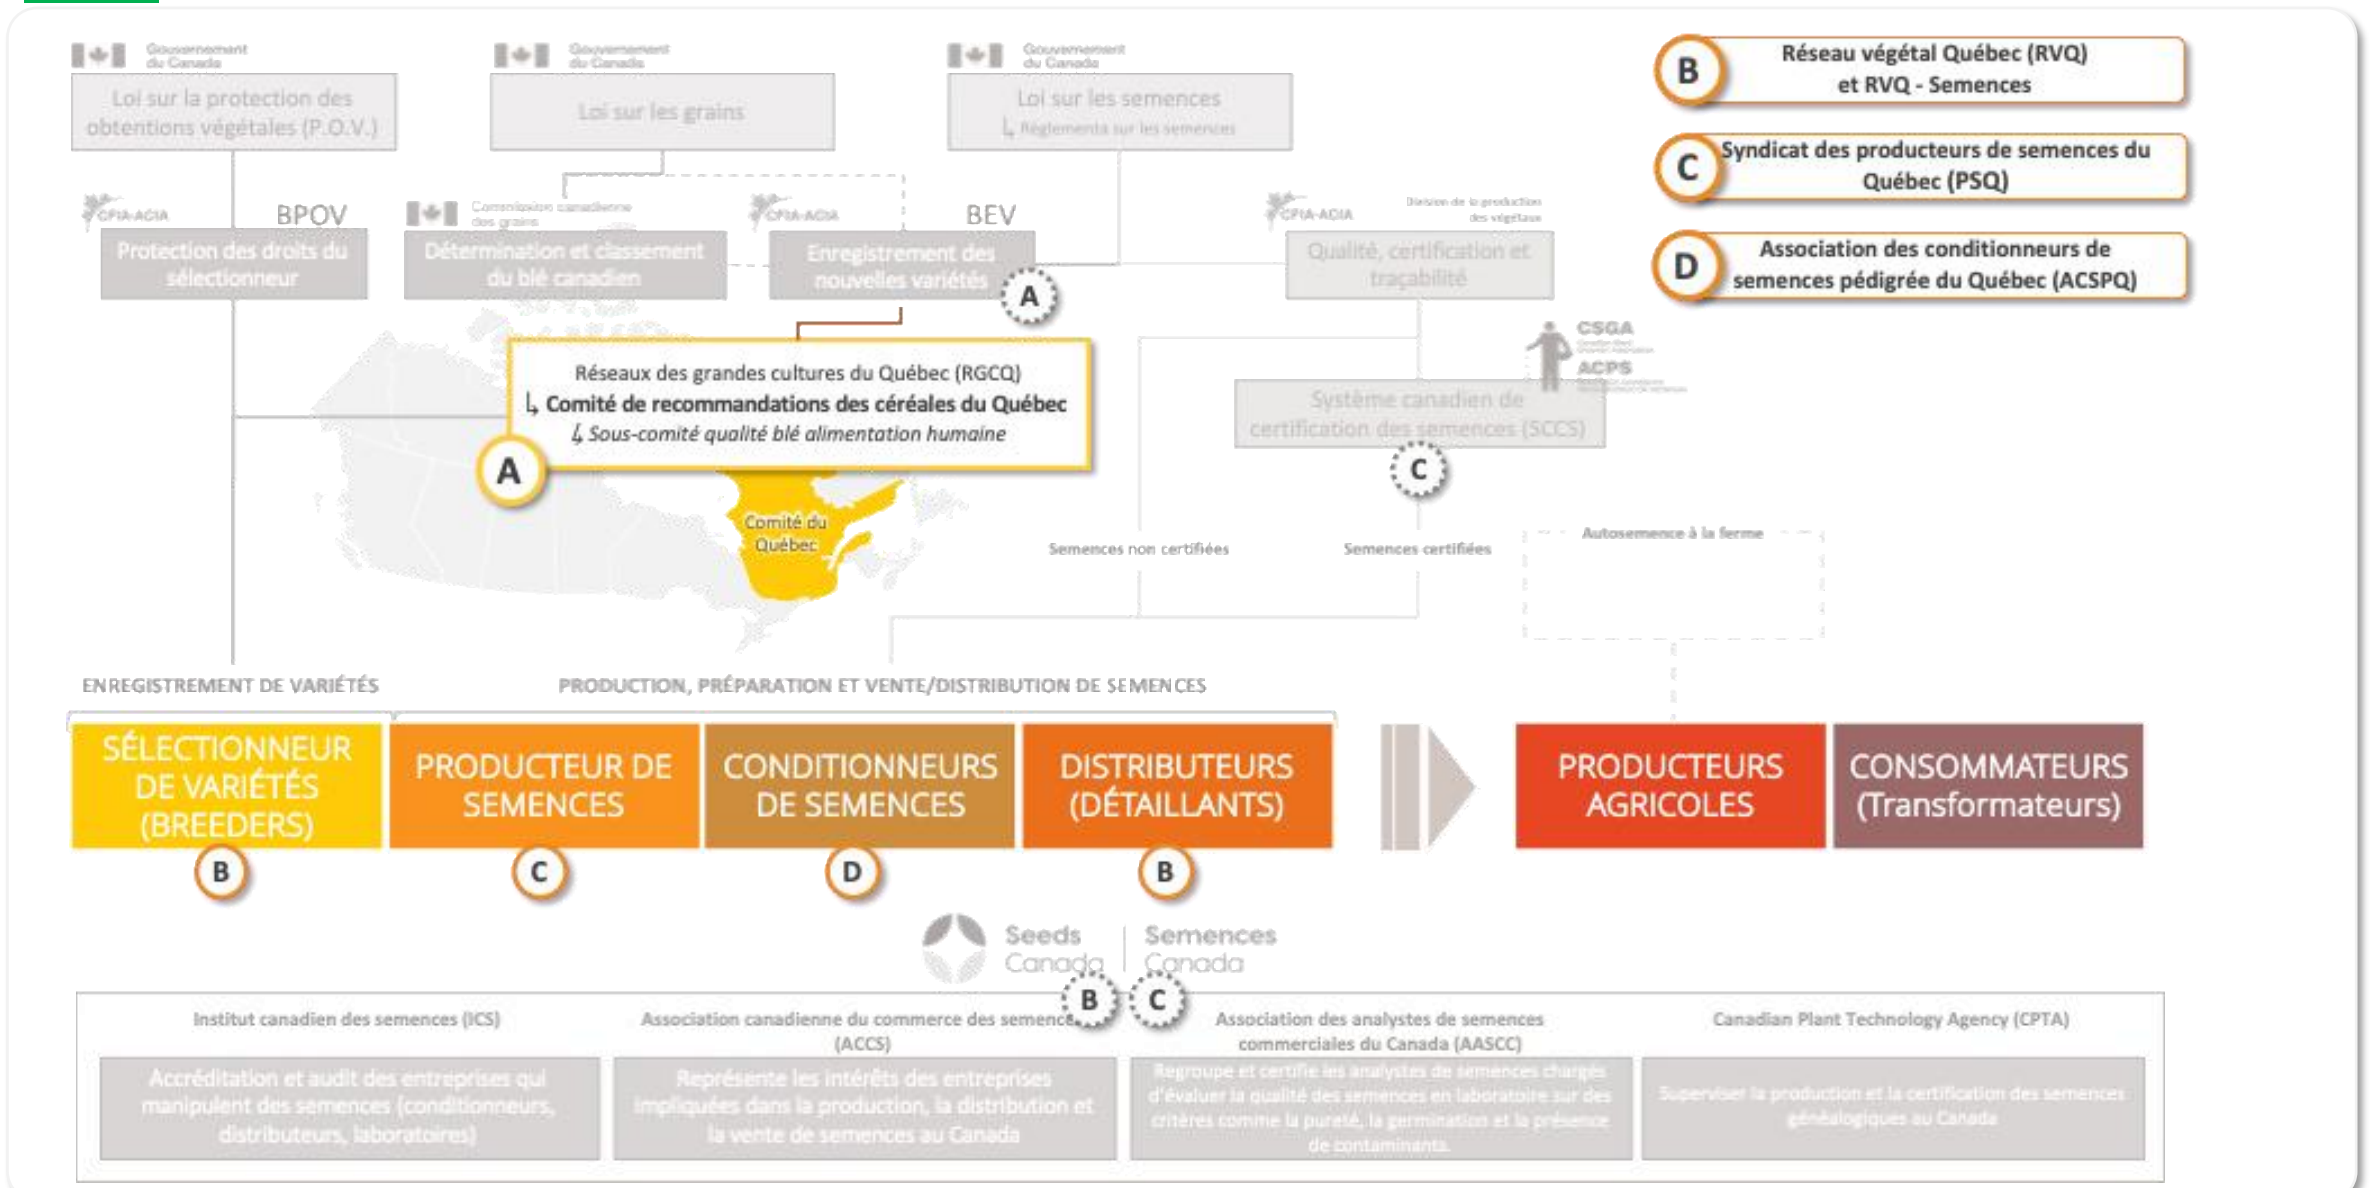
Gouvernement du Canada

Loi sur la protection des obtentions végétales (P.O.V.)

Gouvernement du Canada

Loi sur les grains

Gouvernement du Canada

Loi sur les semences
↳ Règlements sur les semences

B Réseau végétal Québec (RVQ) et RVQ - Semences

C Syndicat des producteurs de semences du Québec (PSQ)

D Association des conditionneurs de semences pédigrée du Québec (ACSPQ)

CFIA-ACIA BPOV

Protection des droits du sélectionneur

Commission canadienne des grains

Détermination et classement du blé canadien

CFIA-ACIA BEV

Enregistrement des nouvelles variétés

A

CFIA-ACIA

Division de la production des végétaux

Qualité, certification et traçabilité

Réseaux des grandes cultures du Québec (RGCQ)
↳ Comité de recommandations des céréales du Québec
↳ Sous-comité qualité blé alimentation humaine

A

CSGA

ACPS

Système canadien de certification des semences (SCCS)

C

Comité du Québec

Semences non certifiées

Semences certifiées

Autosemence à la ferme

ENREGISTREMENT DE VARIÉTÉS

PRODUCTION, PRÉPARATION ET VENTE/DISTRIBUTION DE SEMENCES

SÉLECTIONNEUR DE VARIÉTÉS (BREEDERS)

PRODUCTEUR DE SEMENCES

CONDITIONNEURS DE SEMENCES

DISTRIBUTEURS (DÉTAILLANTS)

PRODUCTEURS AGRICOLES

CONSOMMATEURS (Transformateurs)

B C D B

Seeds Canada | Semences Canada

B C

Institut canadien des semences (ICS)

Association canadienne du commerce des semences (ACCS)

Association des analystes de semences commerciales du Canada (AASCC)

Canadian Plant Technology Agency (CPTA)

Accréditation et audit des entreprises qui manipulent des semences (conditionneurs, distributeurs, laboratoires)

Représente les intérêts des entreprises impliquées dans la production, la distribution et la vente de semences au Canada

Regroupe et certifie les analystes de semences chargés d'évaluer la qualité des semences en laboratoire sur des critères comme la pureté, la germination et la présence de contaminants

Superviser la production et la certification des semences généalogiques au Canada